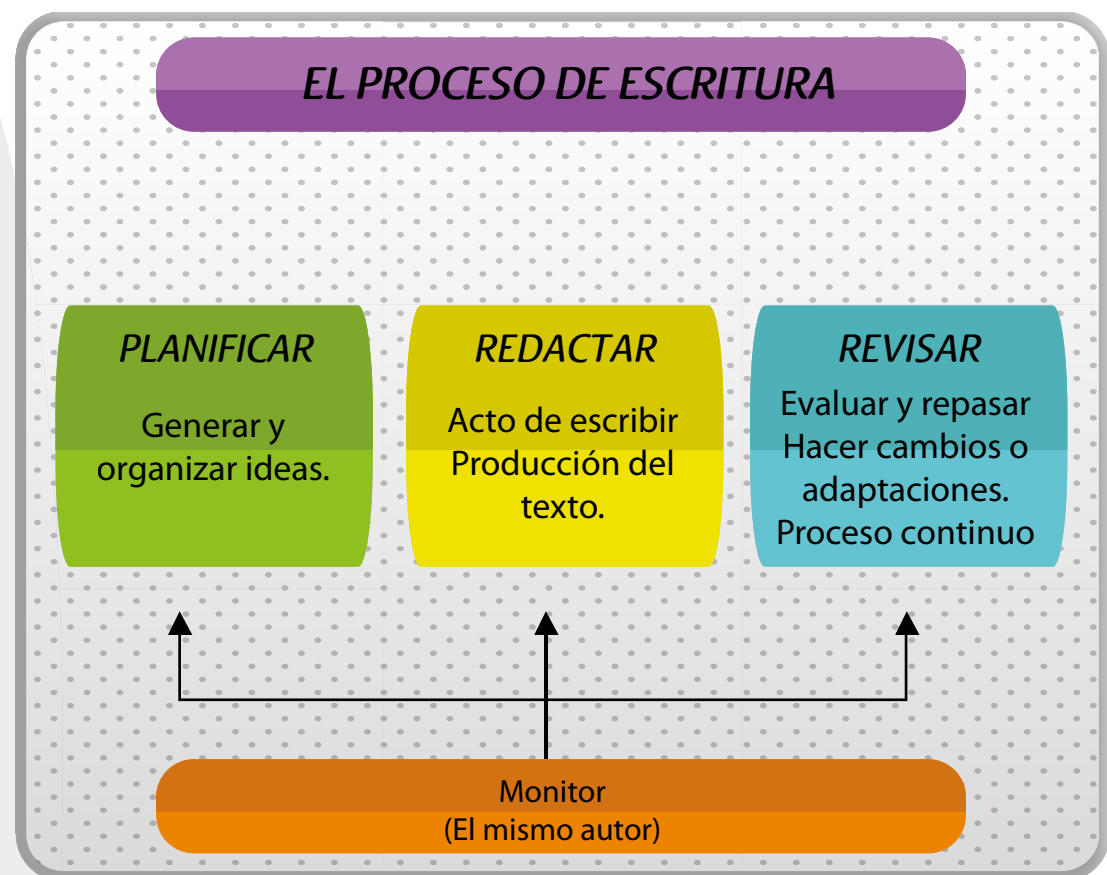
EL PROCESO DE ESCRITURA

PLANIFICAR

Generar y organizar ideas.

REDACTAR

Acto de escribir
Producción del texto.

REVISAR

Evaluar y repasar
Hacer cambios o adaptaciones.
Proceso continuo

Monitor
(El mismo autor)